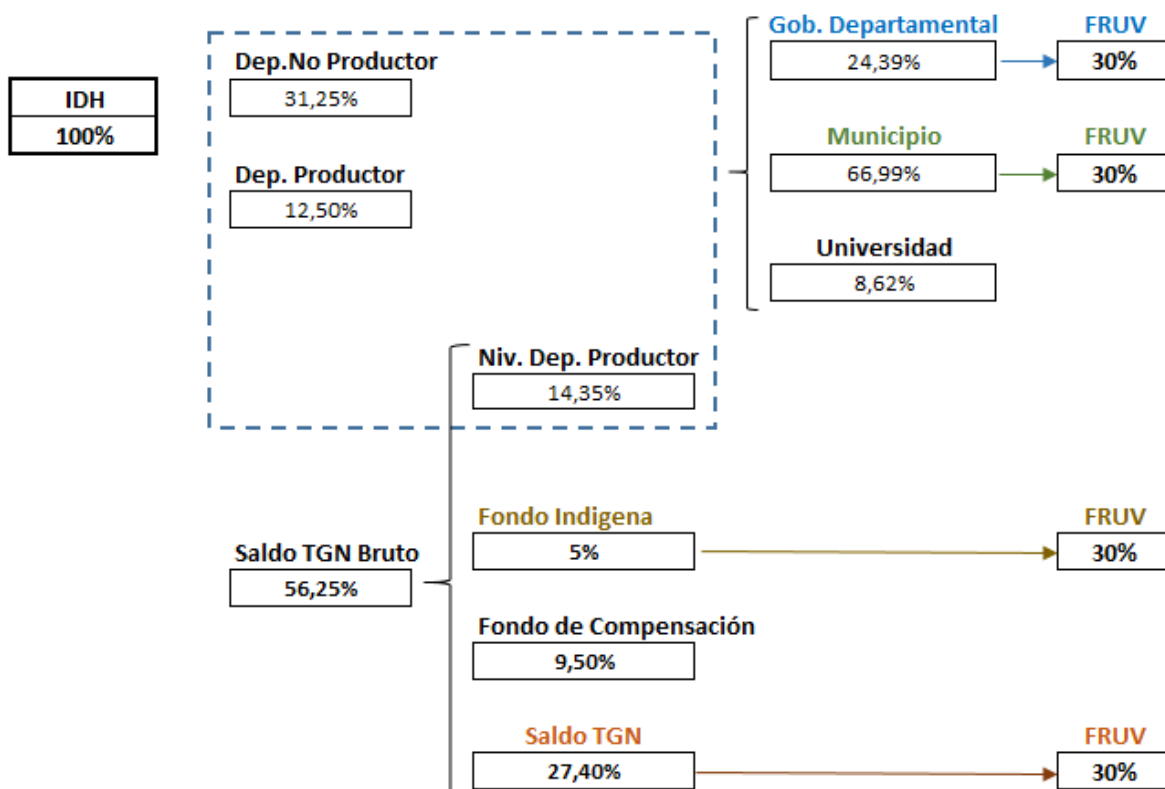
IDH
100%

Dep.No Productor
31,25%

Dep. Productor
12,50%

Gob. Departamental
24,39%

FRUV
30%

Municipio
66,99%

FRUV
30%

Universidad
8,62%

Niv. Dep. Productor
14,35%

Saldo TGN Bruto
56,25%

Fondo Indigena
5%

FRUV
30%

Fondo de Compensación
9,50%

Saldo TGN
27,40%

FRUV
30%